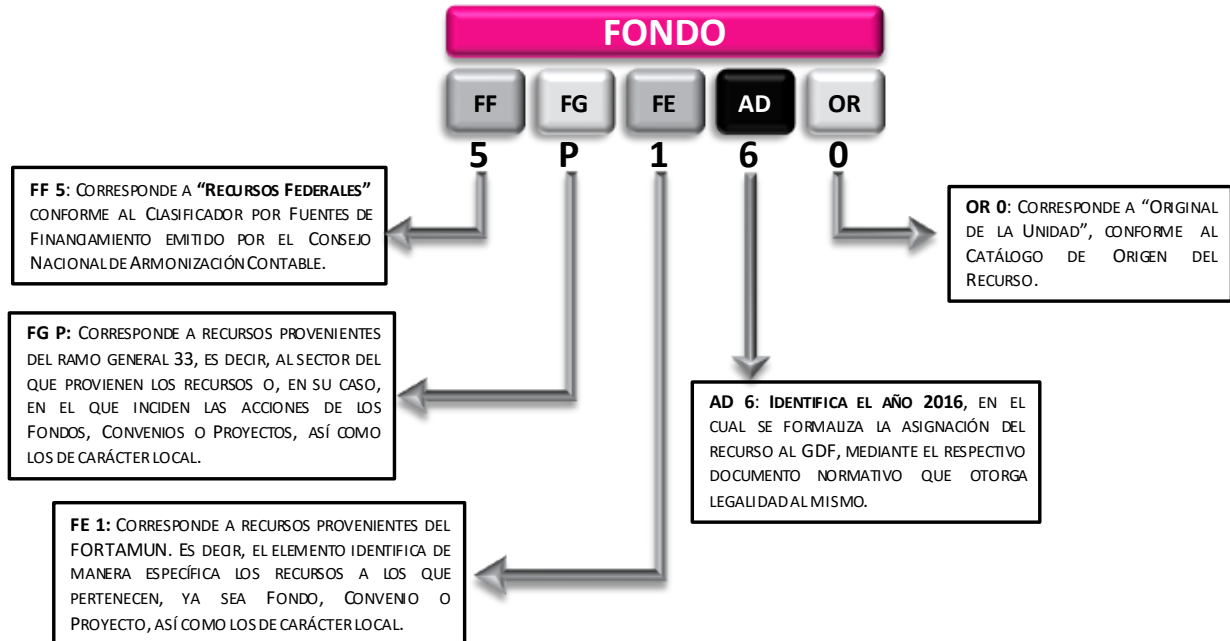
FONDO

FF FG FE AD OR

5 P 1 6 0

FF 5: Corresponde a "Recursos Federales" conforme al Clasificador por Fuentes de Financiamiento emitido por el Consejo Nacional de Armonización Contable.

OR 0: Corresponde a "Original de la Unidad", conforme al Catálogo de Origen del Recurso.

FG P: Corresponde a recursos provenientes del ramo general 33, es decir, al sector del que provienen los recursos o, en su caso, en el que inciden las acciones de los Fondos, Convenios o Proyectos, así como los de carácter local.

AD 6: Identifica el año 2016, en el cual se formaliza la asignación del recurso al GDF, mediante el respectivo documento normativo que otorga legalidad al mismo.

FE 1: Corresponde a recursos provenientes del FORTAMUN. Es decir, el elemento identifica de manera específica los recursos a los que pertenecen, ya sea Fondo, Convenio o Proyecto, así como los de carácter local.